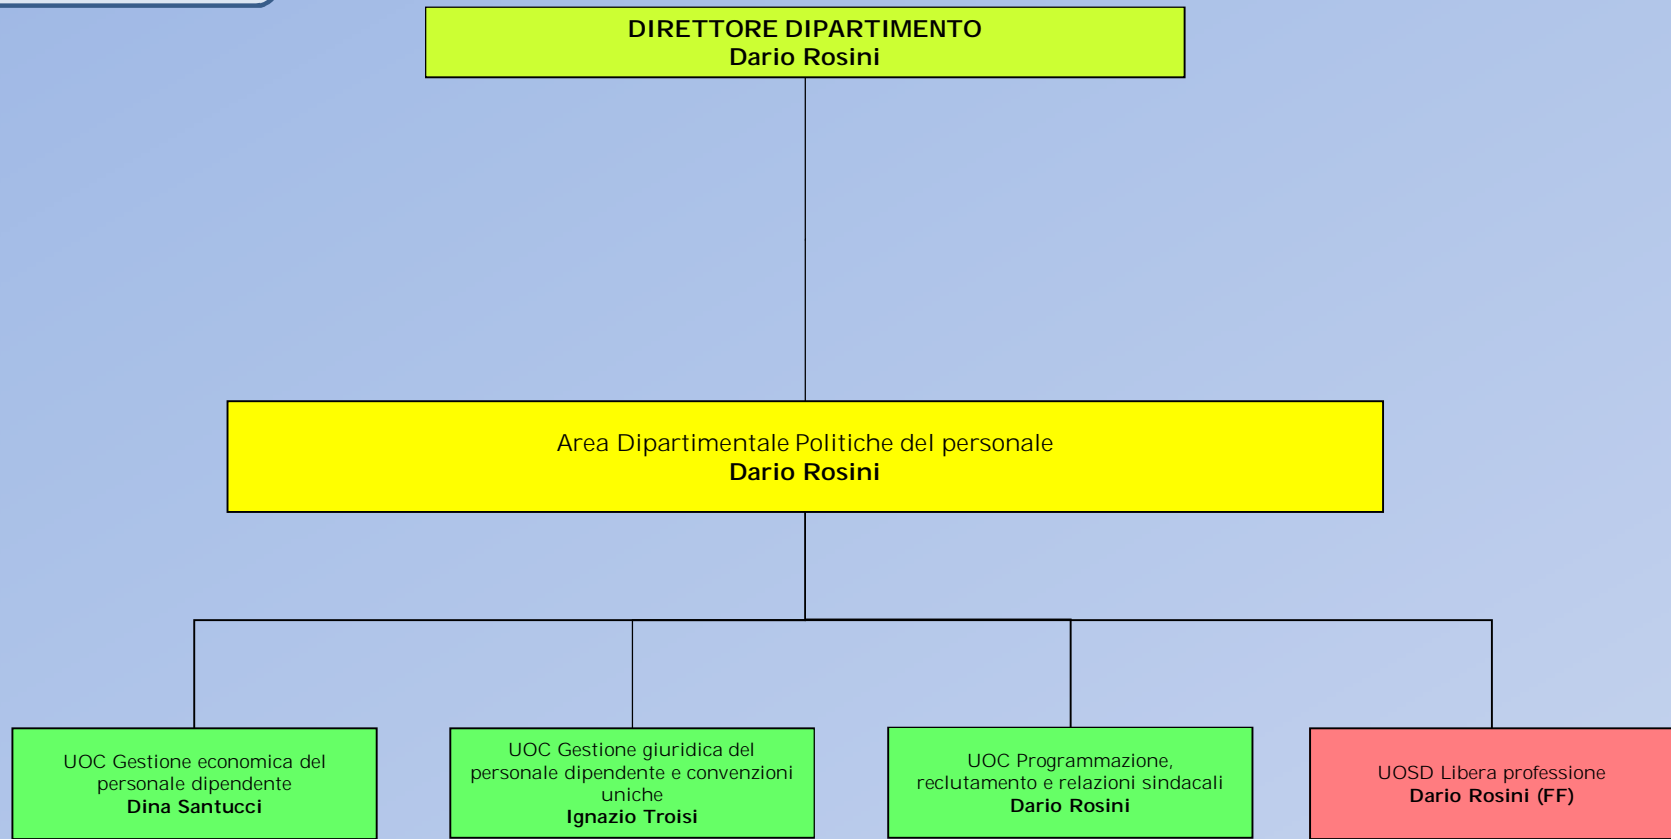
DIRETTORE DIPARTIMENTO
Dario Rosini

Area Dipartimentale Politiche del personale
Dario Rosini

UOC Gestione economica del personale dipendente
Dina Santucci

UOC Gestione giuridica del personale dipendente e convenzioni uniche
Ignazio Troisi

UOC Programmazione, reclutamento e relazioni sindacali
Dario Rosini

UOSD Libera professione
Dario Rosini (FF)